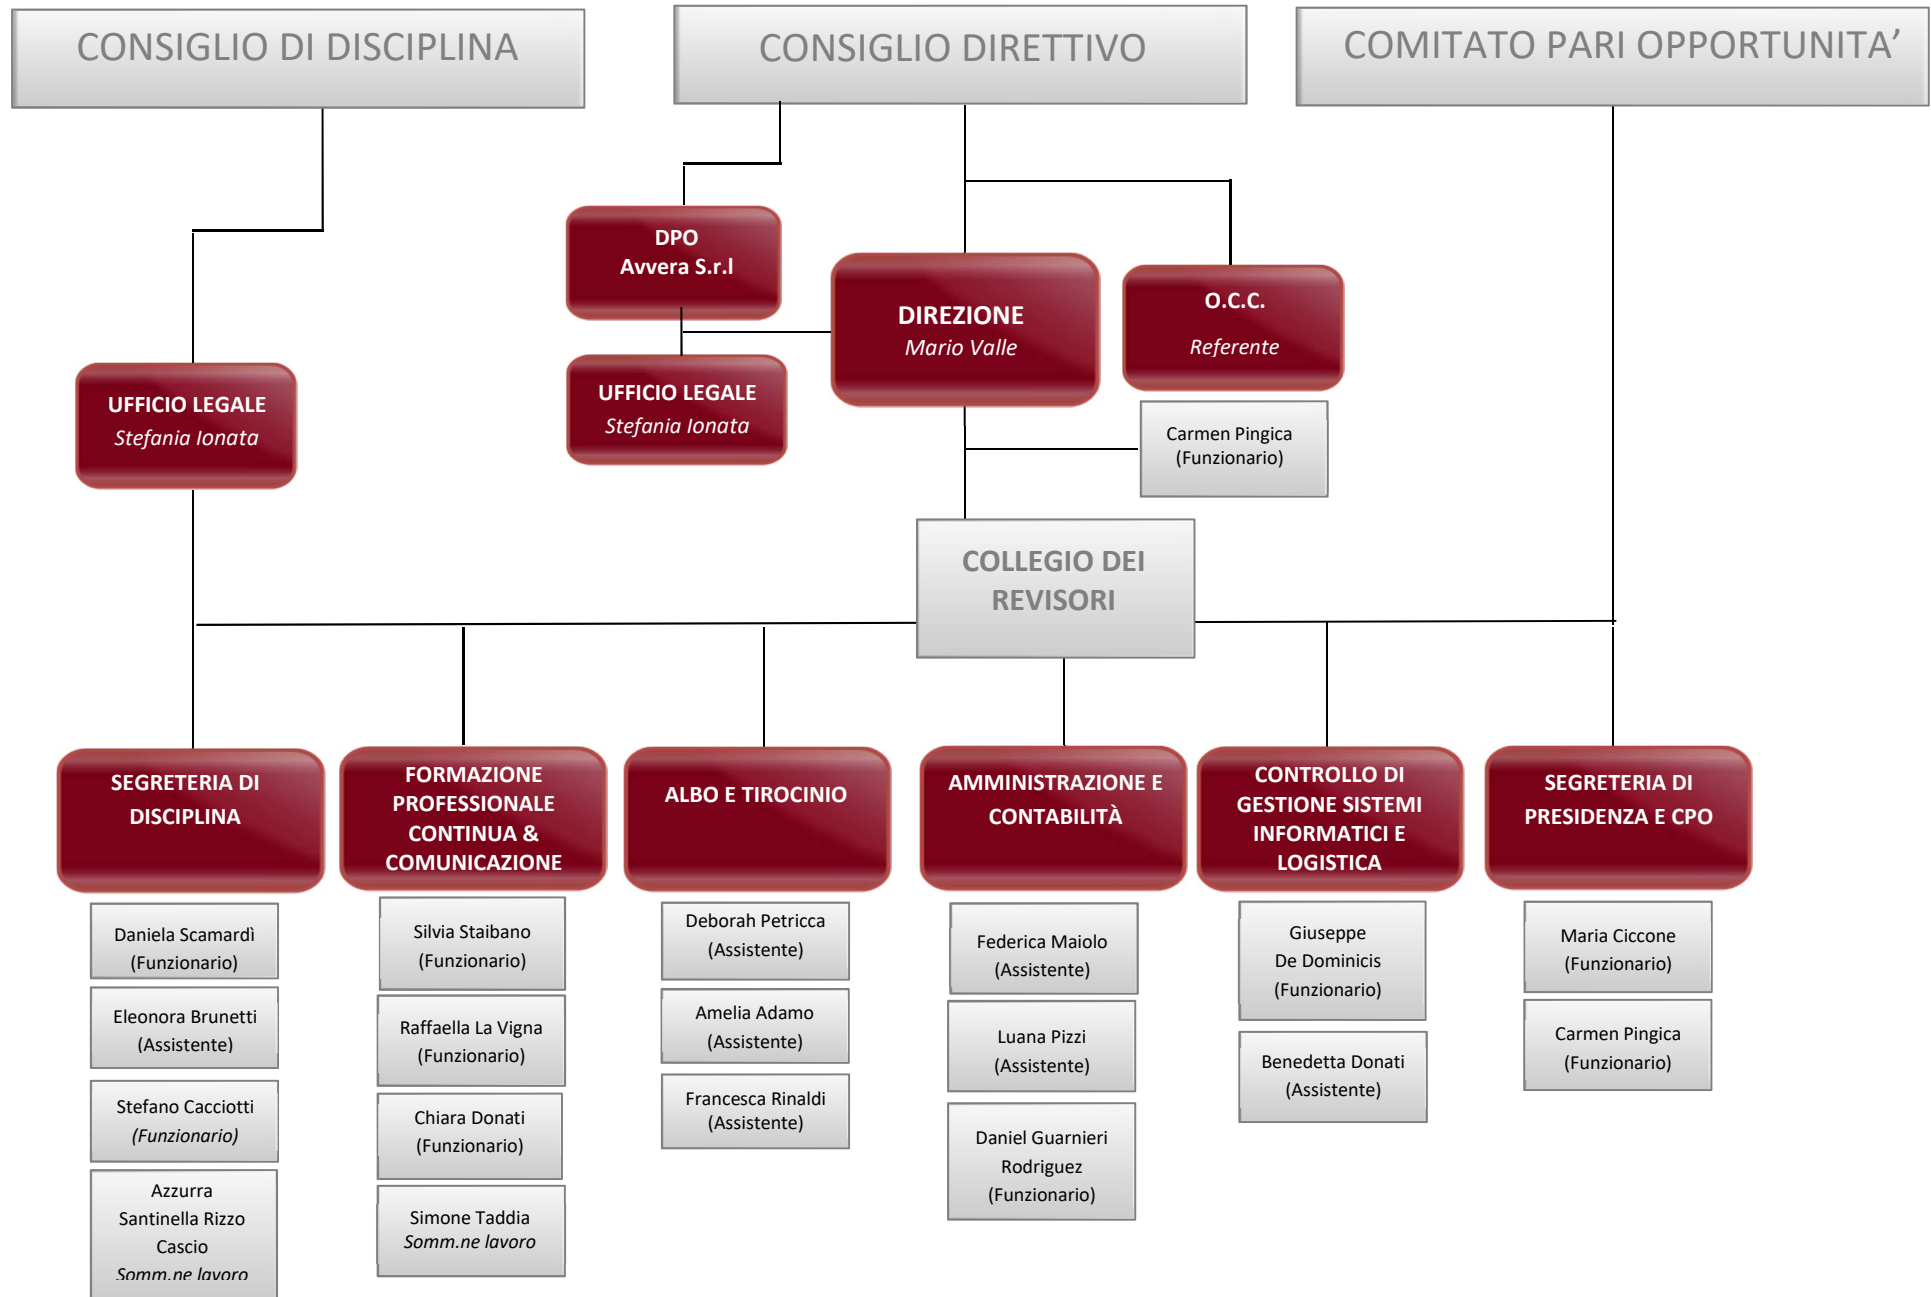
CONSIGLIO DI DISCIPLINA

CONSIGLIO DIRETTIVO

COMITATO PARI OPPORTUNITA’

DPO
Avvera S.r.l

DIREZIONE
Mario Valle

O.C.C.
Referente

UFFICIO LEGALE
Stefania Ionata

UFFICIO LEGALE
Stefania Ionata

Carmen Pingica
(Funzionario)

COLLEGIO DEI REVISORI

SEGRETERIA DI DISCIPLINA

Daniela Scamardì
(Funzionario)

Eleonora Brunetti
(Assistente)

Stefano Cacciotti
(Funzionario)

Azzurra Santinella Rizzo Cascio
Somm.ne lavoro

FORMAZIONE PROFESSIONALE CONTINUA & COMUNICAZIONE

Silvia Staibano
(Funzionario)

Raffaella La Vigna
(Funzionario)

Chiara Donati
(Funzionario)

Simone Taddia
Somm.ne lavoro

ALBO E TIROCINIO

Deborah Petricca
(Assistente)

Amelia Adamo
(Assistente)

Francesca Rinaldi
(Assistente)

AMMINISTRAZIONE E CONTABILITÀ

Federica Maiolo
(Assistente)

Luana Pizzi
(Assistente)

Daniel Guarnieri Rodriguez
(Funzionario)

CONTROLLO DI GESTIONE SISTEMI INFORMATICI E LOGISTICA

Giuseppe De Dominicis
(Funzionario)

Benedetta Donati
(Assistente)

SEGRETERIA DI PRESIDENZA E CPO

Maria Ciccone
(Funzionario)

Carmen Pingica
(Funzionario)